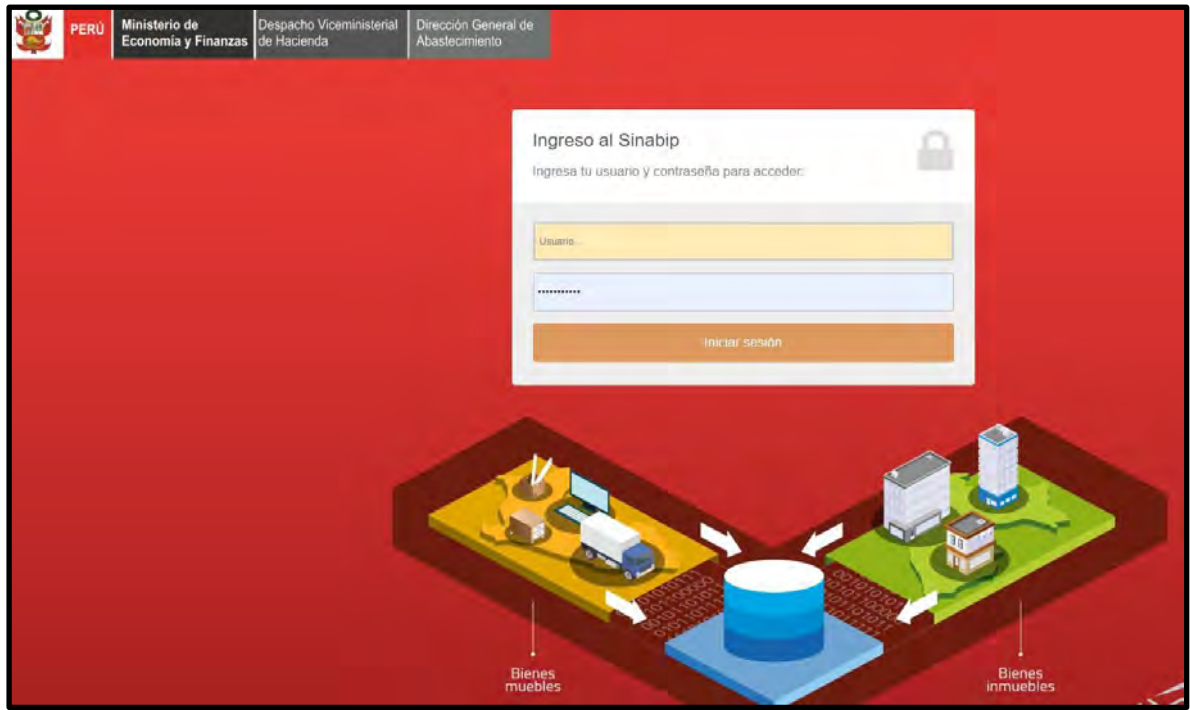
PERÚ Ministerio de Economía y Finanzas Despacho Viceministerial de Hacienda Dirección General de Abastecimiento

Ingreso al Sinabip

Ingresa tu usuario y contraseña para acceder:

Usuario...

••••••••••••

Iniciar sesión

Bienes muebles

Bienes inmuebles